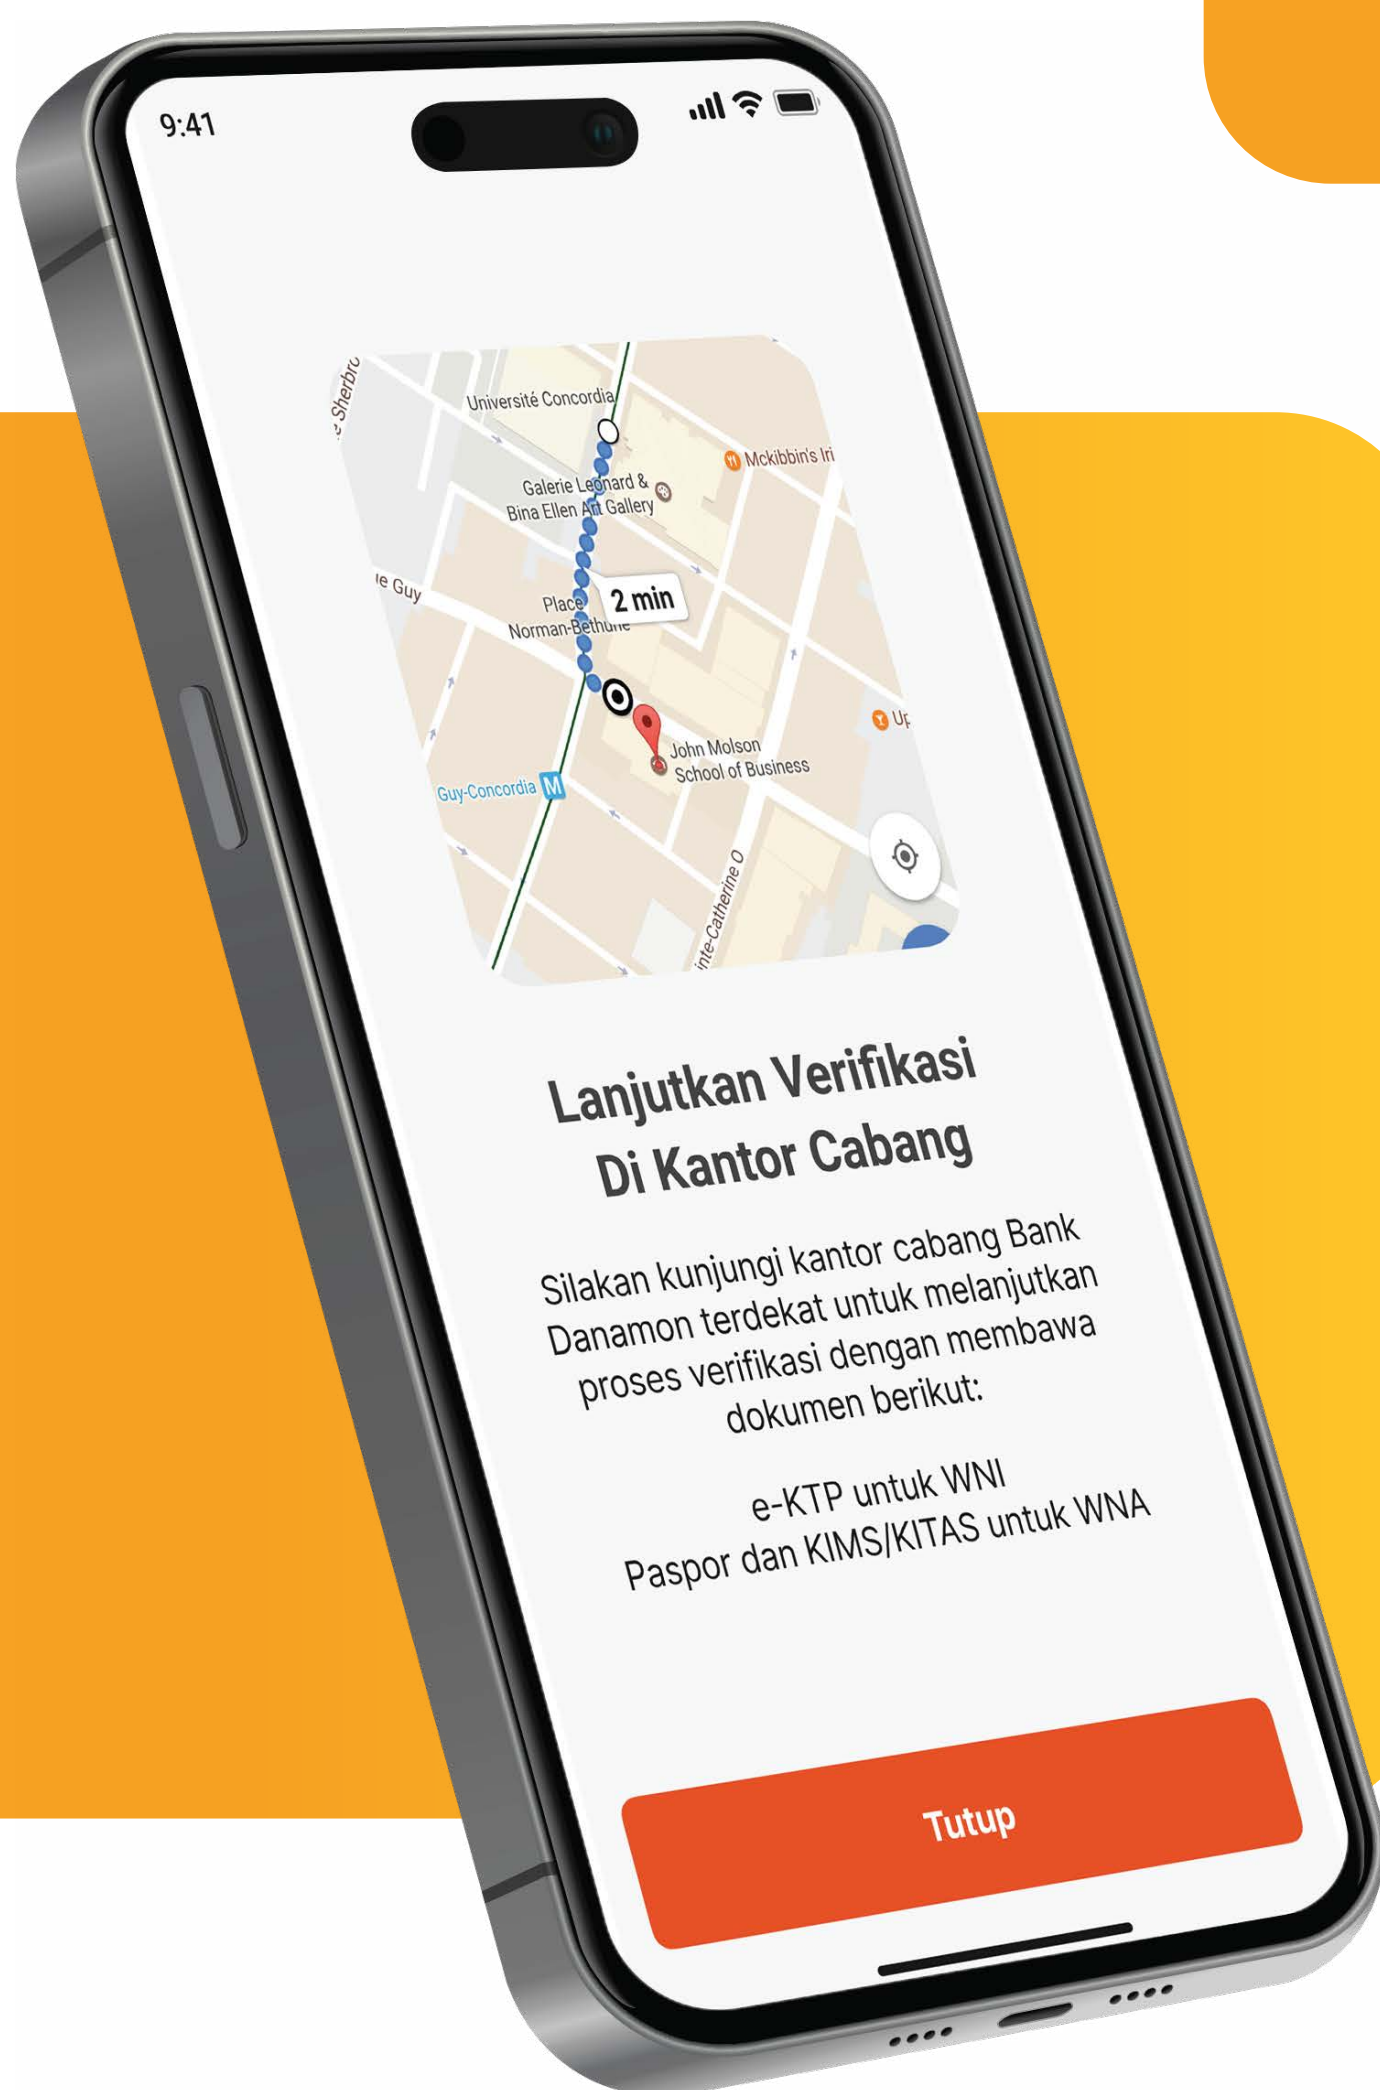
9:41

e Sherbro
Université Concordia
Mckibbin's Iri
Galerie Leonard & Bina Ellen Art Gallery
e Guy
Place Norman-Bethune
2 min
Up
John Molson School of Business
Guy-Concordia
M
inte-Catherine O

Lanjutkan Verifikasi Di Kantor Cabang

Silakan kunjungi kantor cabang Bank Danamon terdekat untuk melanjutkan proses verifikasi dengan membawa dokumen berikut:

e-KTP untuk WNI
Paspor dan KIMS/KITAS untuk WNA

Tutup